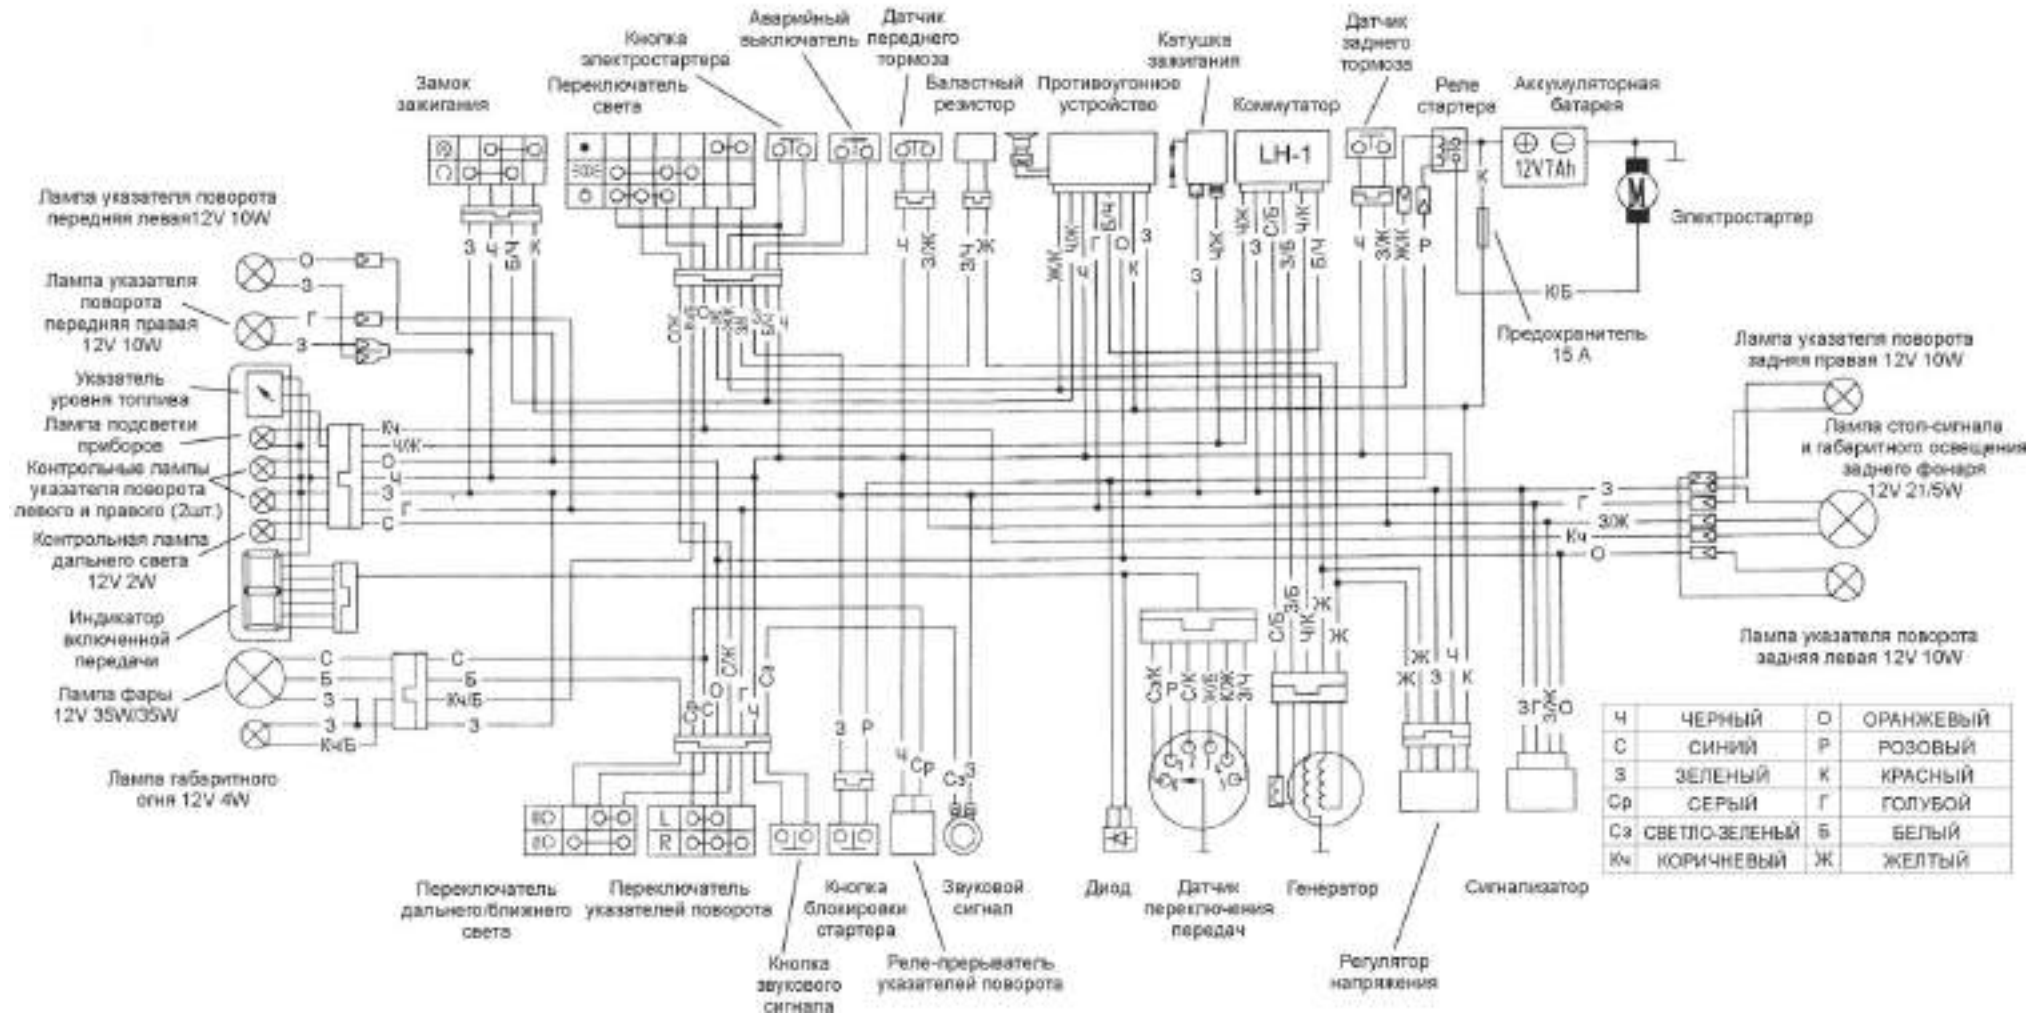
Замок зажигания

Кнопка электростартера

Переключатель света

Аварийный выключатель

Датчик переднего тормоза

Баластный резистор

Противоугонное устройство

Катушка зажигания

Коммутатор

Датчик заднего тормоза

Реле стартера

Аккумуляторная батарея

12V7Ah

LH-1

Электростартер

Лампа указателя поворота передняя левая12V 10W

Лампа указателя поворота передняя правая 12V 10W

Указатель уровня топлива

Лампа подсветки приборов

Контрольные лампы указателя поворота левого и правого (2шт.)

Контрольная лампа дальнего света 12V 2W

Индикатор включенной передачи

Лампа фары 12V 35W/35W

Лампа габаритного огня 12V 4W

Предохранитель 15 А

Лампа указателя поворота задняя правая 12V 10W

Лампа стоп-сигнала и габаритного освещения заднего фонаря 12V 21/5W

Лампа указателя поворота задняя левая 12V 10W

| Ч | ЧЕРНЫЙ | О | ОРАНЖЕВЫЙ |
|---|---|---|---|
| С | СИНИЙ | Р | РОЗОВЫЙ |
| З | ЗЕЛЕНЫЙ | К | КРАСНЫЙ |
| Ср | СЕРЫЙ | Г | ГОЛУБОЙ |
| Сз | СВЕТЛО-ЗЕЛЕНЫЙ | Б | БЕЛЫЙ |
| Кч | КОРИЧНЕВЫЙ | Ж | ЖЕЛТЫЙ |

Переключатель дальнего/ближнего света

Переключатель указателей поворота

Кнопка звукового сигнала

Кнопка блокировки стартера

Реле-прерыватель указателей поворота

Звуковой сигнал

Диод

Датчик переключения передач

Генератор

Регулятор напряжения

Сигнализатор

О З Г З З Ч Б/Ч К С/Ж Б/Ч Ч Ч З/Ж З/Ч Ж Ж/К Ч/К Ч Г Б/Ч О К З Ч/К З Ч/К С/Б З/Б Б/Ч Ч З/Ж Ж/Ж Р К К/Б Кч Ч/Ж О Ч З Г С С Б Кч/Б З З Кч/Б З Ж З К Ж З Ч С/Б З/Б Ч/К Ж Ж Сз/Ж Р С/К Ж/Б К/Ж З/Ч Сз С/Ж О Г Ч Ср С З Р Ч Ср Сз З З/Ж О З Г З/Ж Кч О L R